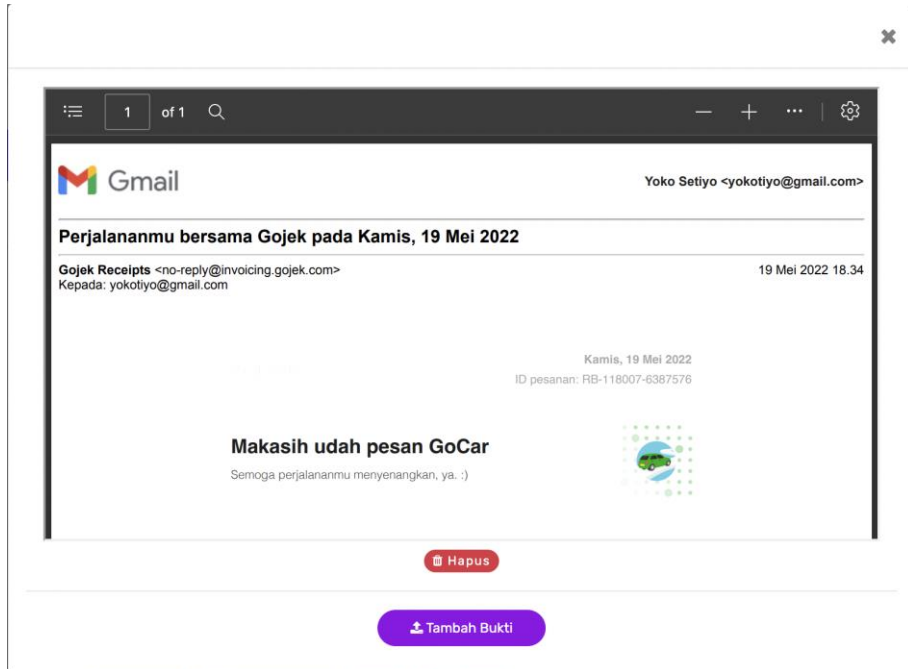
1 of 1

Gmail

Yoko Setiyo <yokotiyo@gmail.com>

Perjalananmu bersama Gojek pada Kamis, 19 Mei 2022

Gojek Receipts <no-reply@invoicing.gojek.com>
Kepada: yokotiyo@gmail.com

19 Mei 2022 18.34

Kamis, 19 Mei 2022
ID pesanan: RB-118007-6387576

Makasih udah pesan GoCar

Semoga perjalananmu menyenangkan, ya. :)

Hapus

Tambah Bukti